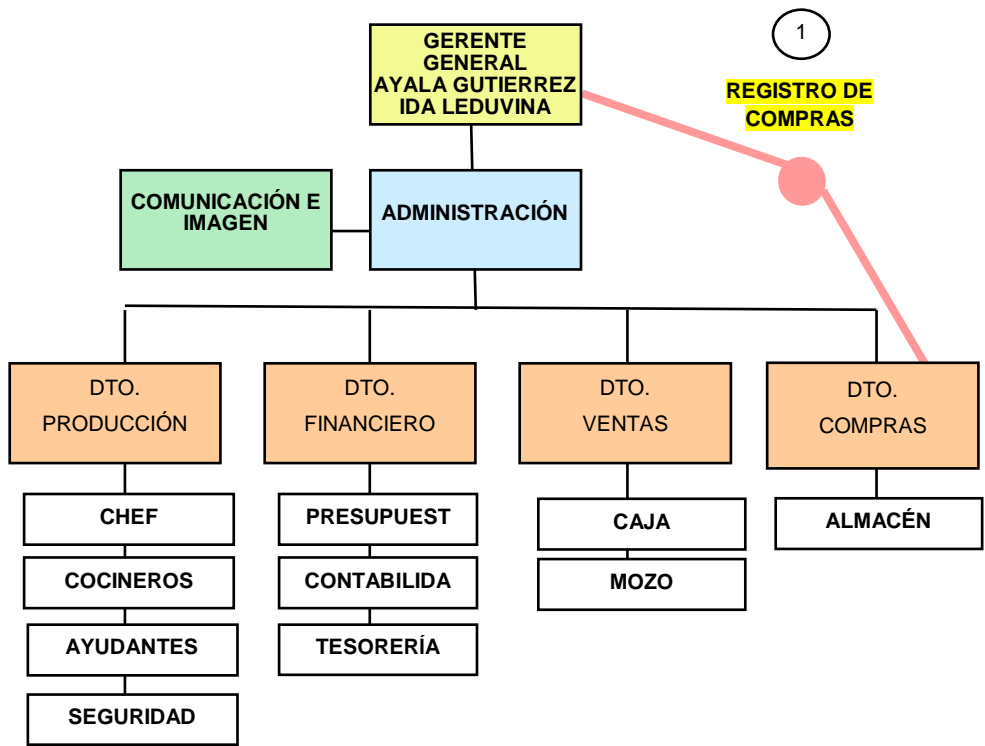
GERENTE GENERAL
AYALA GUTIERREZ IDA LEDUVINA

1

REGISTRO DE COMPRAS

COMUNICACIÓN E IMAGEN

ADMINISTRACIÓN

DTO. PRODUCCIÓN

CHEF

COCINEROS

AYUDANTES

SEGURIDAD

DTO. FINANCIERO

PRESUPUEST

CONTABILIDA

TESORERÍA

DTO. VENTAS

CAJA

MOZO

DTO. COMPRAS

ALMACÉN